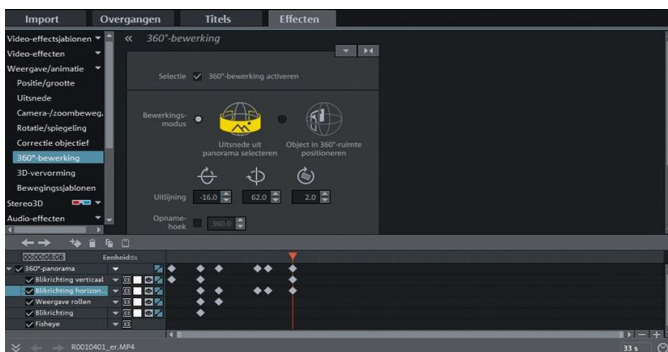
Import
Overgangen
Titels
Effecten

Video-effectsjablonen
Video-effecten
Weergave/animatie
Positie/grootte
Uitsnede
Camera-/zoombeweg.
Rotatie/spiegeling
Correctie objectief
360°-bewerking
3D-vervorming
Bewegingssjablonen
Stereo3D
Audio-effecten

« 360°-bewerking

Selectie ✓ 360°-bewerking activeren

Bewerkingsmodus
Uitsnede uit panorama selecteren
Object in 360°-ruimte positioneren

Uitlijning -16.0 62.0 2.0

Opnamehoek 360.0

00:00:08:06
Eenheid:
✓ 360°-panorama
✓ Blikrichting verticaal
✓ Blikrichting horizon...
✓ Weergave rollen
✓ Blikrichting
✓ Fisheye

R0010401_er.MP4
33 s